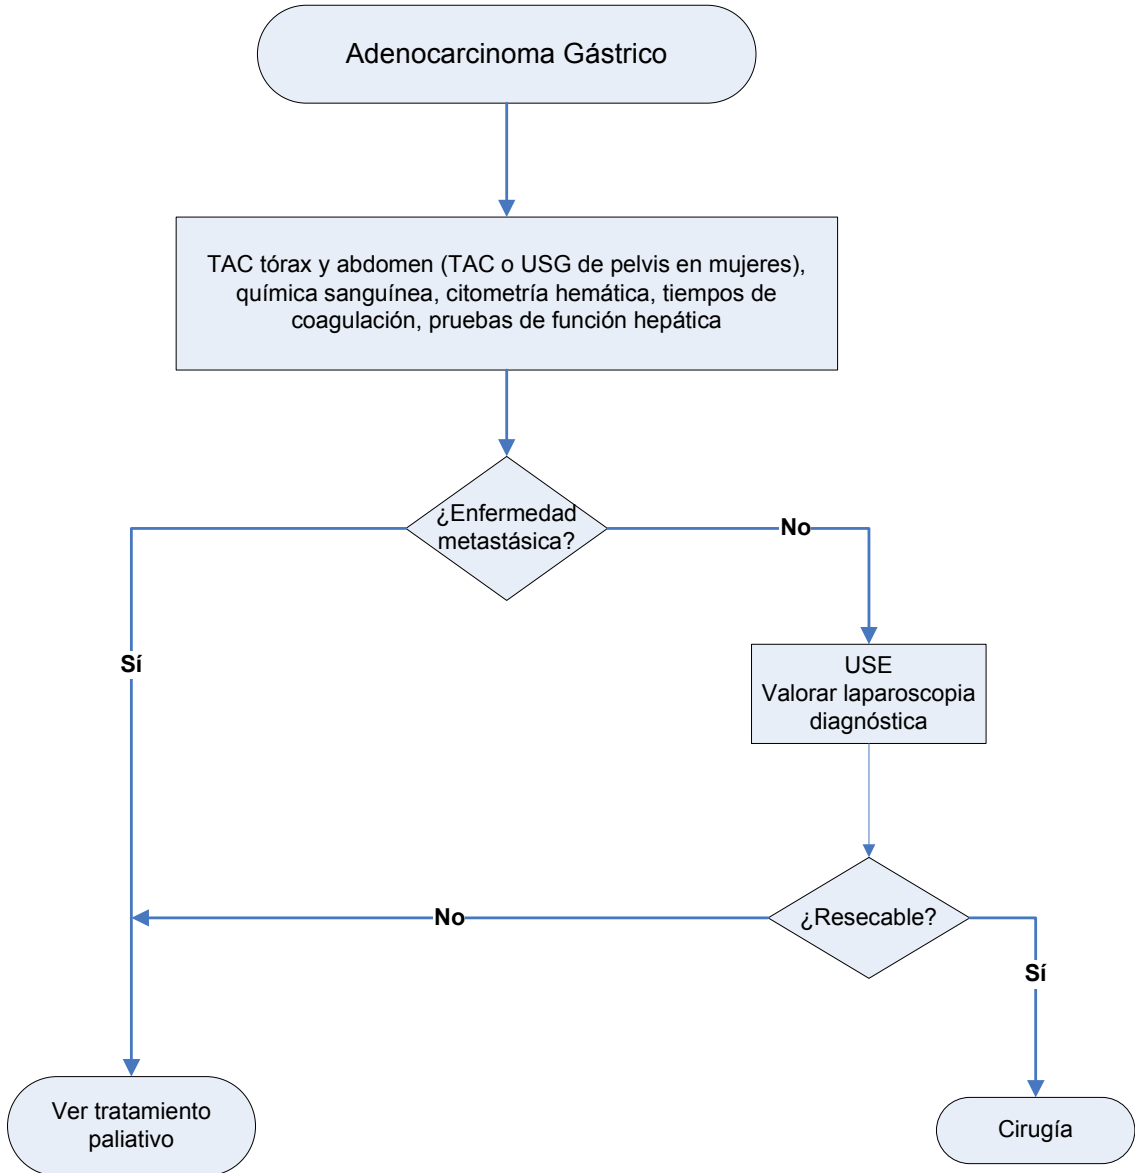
Adenocarcinoma Gástrico

TAC tórax y abdomen (TAC o USG de pelvis en mujeres), química sanguínea, citometría hemática, tiempos de coagulación, pruebas de función hepática

¿Enfermedad metastásica?

No

Sí

USE
Valorar laparoscopia diagnóstica

¿Resecable?

No

Sí

Ver tratamiento paliativo

Cirugía